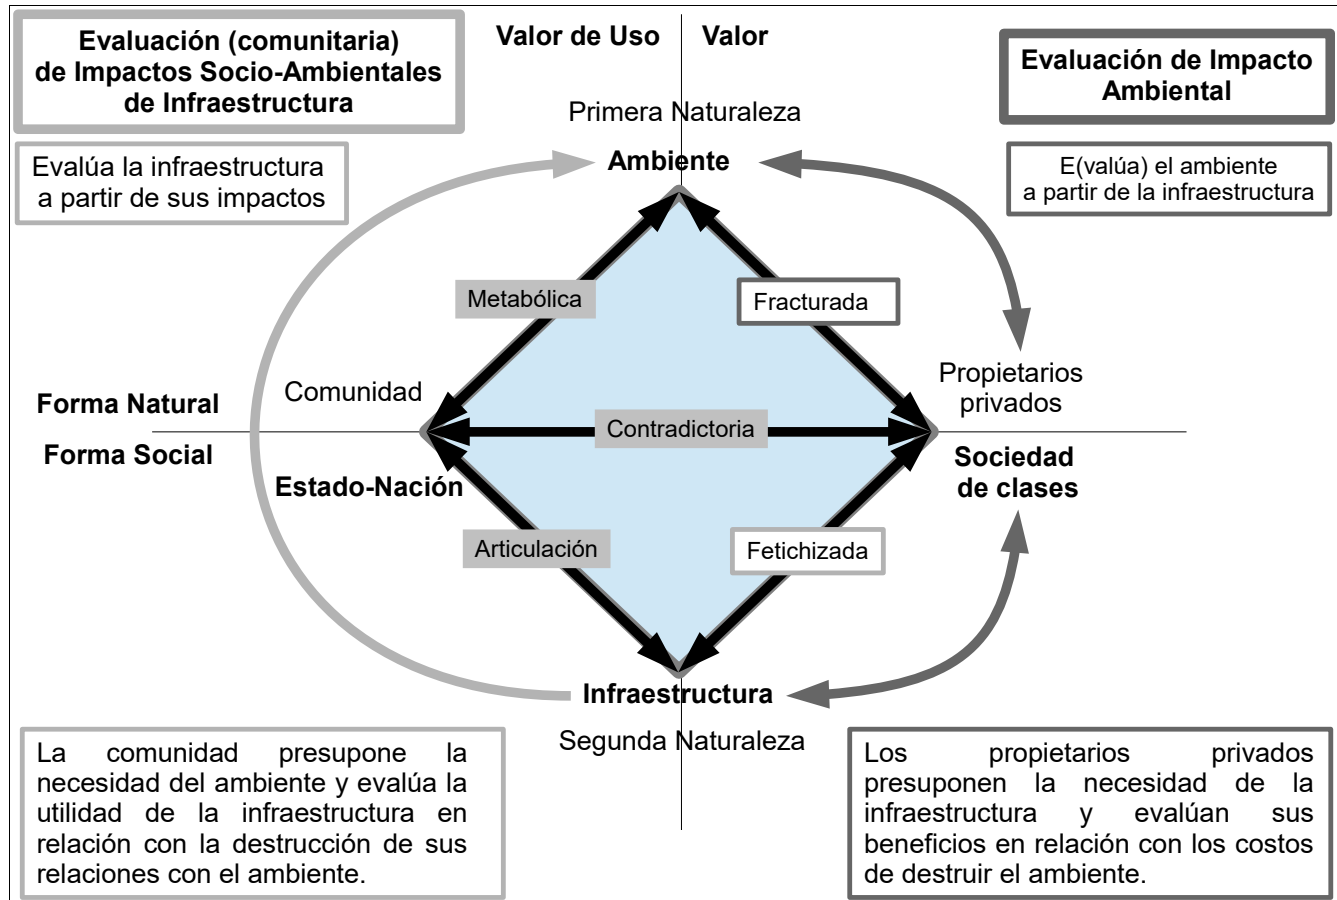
Evaluación (comunitaria) de Impactos Socio-Ambientales de Infraestructura

Valor de Uso

Valor

Evaluación de Impacto Ambiental

Primera Naturaleza

Evalúa la infraestructura a partir de sus impactos

Ambiente

E(valúa) el ambiente a partir de la infraestructura

Metabólica

Fracturada

Comunidad

Propietarios privados

Forma Natural

Contradictoria

Forma Social

Sociedad de clases

Estado-Nación

Articulación

Fetichizada

Infraestructura

Segunda Naturaleza

La comunidad presupone la necesidad del ambiente y evalúa la utilidad de la infraestructura en relación con la destrucción de sus relaciones con el ambiente.

Los propietarios privados presuponen la necesidad de la infraestructura y evalúan sus beneficios en relación con los costos de destruir el ambiente.